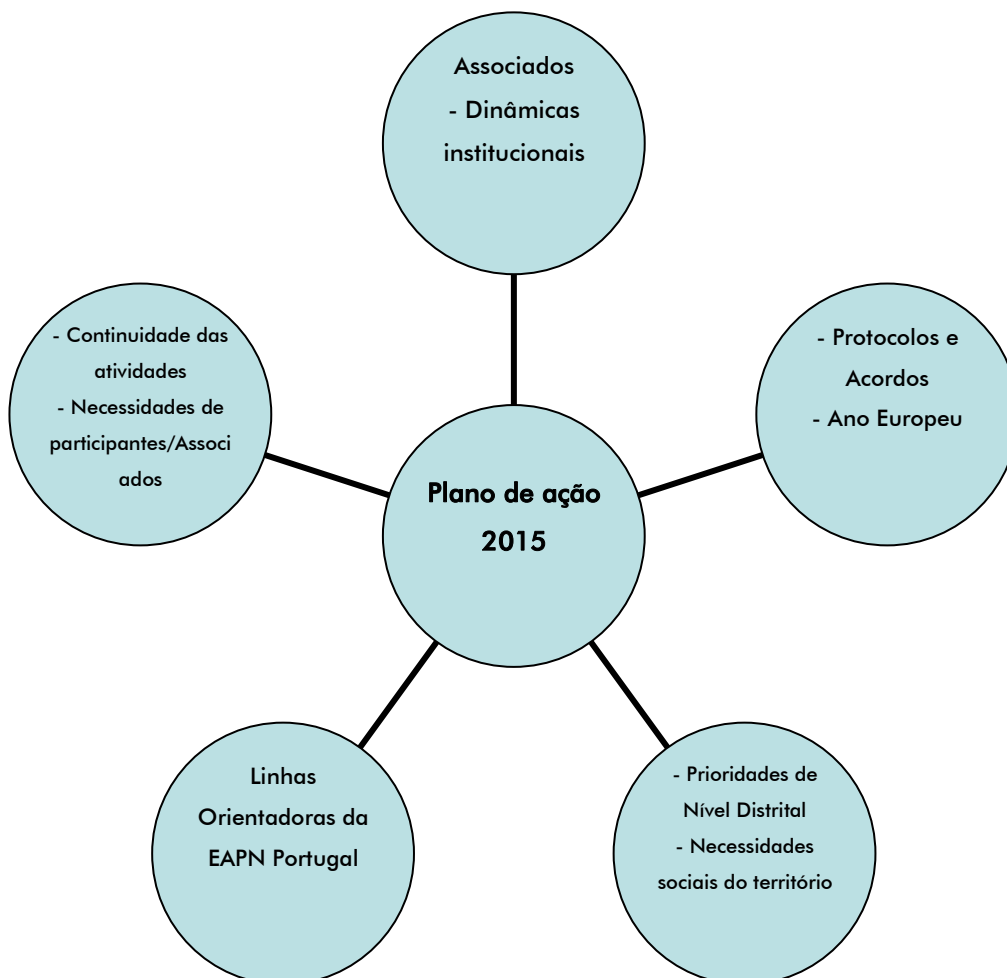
Associados
- Dinâmicas institucionais

- Continuidade das atividades
- Necessidades de participantes/Associados

- Protocolos e Acordos
- Ano Europeu

Plano de ação 2015

Linhas Orientadoras da EAPN Portugal

- Prioridades de Nível Distrital
- Necessidades sociais do território